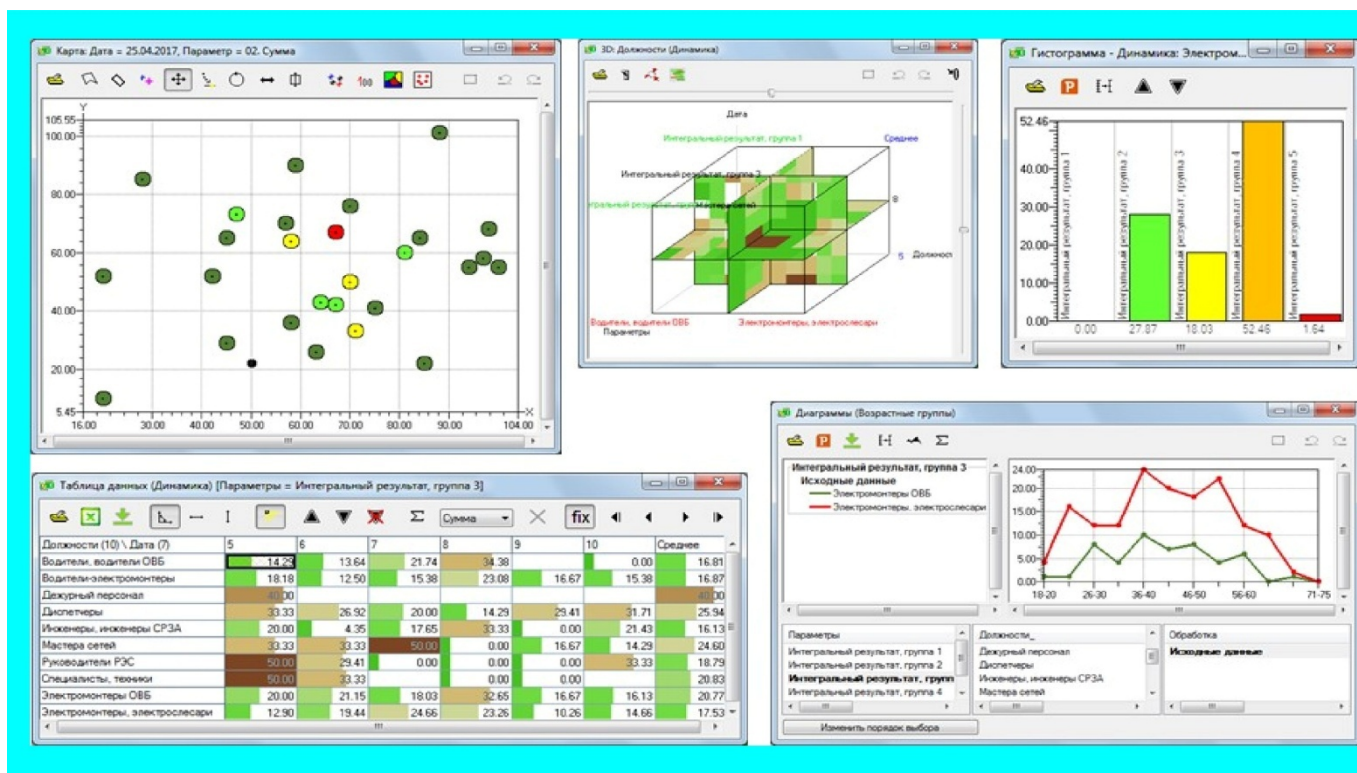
Карта: Дата = 25.04.2017, Параметр = 02. Сумма

Y
105.55
100.00
80.00
60.00
40.00
20.00
5.45
16.00 30.00 40.00 50.00 60.00 70.00 80.00 90.00 104.00
X

3D: Должности (Динамика)

Дата
Интегральный результат, группа 1
Среднее
Интегральный результат, группа 2
Интегральный результат, группа
Мастера сетей
8
5
Должности
Водители, водители ОВБ
Электромонтеры, электрослесари
Параметры

Гистограмма - Динамика: Электром...

52.46
40.00
30.00
20.00
10.00
0.00
Интегральный результат, группа 1
Интегральный результат, группа 2
Интегральный результат, группа 3
Интегральный результат, группа 4
Интегральный результат, группа 5
0.00 27.87 18.03 52.46 1.64

Таблица данных (Динамика) [Параметры = Интегральный результат, группа 3]

Сумма fix

| Должности (10) \ Дата (7) | 5 | 6 | 7 | 8 | 9 | 10 | Среднее |
|---|---|---|---|---|---|---|---|
| Водители, водители ОВБ | 14.29 | 13.64 | 21.74 | 34.38 | | 0.00 | 16.81 |
| Водители-электромонтеры | 18.18 | 12.50 | 15.38 | 23.08 | 16.67 | 15.38 | 16.87 |
| Дежурный персонал | 40.00 | | | | | | 40.00 |
| Диспетчеры | 33.33 | 26.92 | 20.00 | 14.29 | 29.41 | 31.71 | 25.94 |
| Инженеры, инженеры СРЗА | 20.00 | 4.35 | 17.65 | 33.33 | 0.00 | 21.43 | 16.13 |
| Мастера сетей | 33.33 | 33.33 | 50.00 | 0.00 | 16.67 | 14.29 | 24.60 |
| Руководители РЭС | 50.00 | 29.41 | 0.00 | 0.00 | 0.00 | 33.33 | 18.79 |
| Специалисты, техники | 50.00 | 33.33 | | 0.00 | 0.00 | | 20.83 |
| Электромонтеры ОВБ | 20.00 | 21.15 | 18.03 | 32.65 | 16.67 | 16.13 | 20.77 |
| Электромонтеры, электрослесари | 12.90 | 19.44 | 24.66 | 23.26 | 10.26 | 14.66 | 17.53 |

Диаграммы (Возрастные группы)

Интегральный результат, группа 3
Исходные данные
Электромонтеры ОВБ
Электромонтеры, электрослесари

24.00
20.00
15.00
10.00
5.00
0.00
18-20 26-30 36-40 46-50 56-60 71-75

Параметры
Интегральный результат, группа 1
Интегральный результат, группа 2
Интегральный результат, группа
Интегральный результат, группа 4

Должности_
Дежурный персонал
Диспетчеры
Инженеры, инженеры СРЗА
Мастера сетей

Обработка
Исходные данные

Изменить порядок выбора